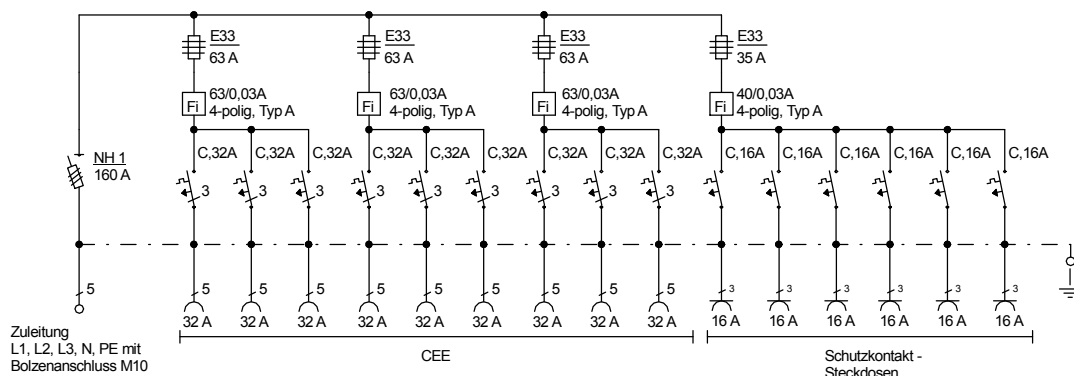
E33
63 A

63/0,03A
Fi 4-polig, Typ A

C,32A C,32A C,32A

3 3 3

5 5 5

32 A 32 A 32 A

E33
63 A

63/0,03A
Fi 4-polig, Typ A

C,32A C,32A C,32A

3 3 3

5 5 5

32 A 32 A 32 A

E33
63 A

63/0,03A
Fi 4-polig, Typ A

C,32A C,32A C,32A

3 3 3

5 5 5

32 A 32 A 32 A

E33
35 A

40/0,03A
Fi 4-polig, Typ A

C,16A C,16A C,16A C,16A C,16A C,16A

3 3 3 3 3 3

16 A 16 A 16 A 16 A 16 A 16 A

NH 1
160 A

5

Zuleitung
L1, L2, L3, N, PE mit
Bolzenanschluss M10

CEE

Schutzkontakt -
Steckdosen